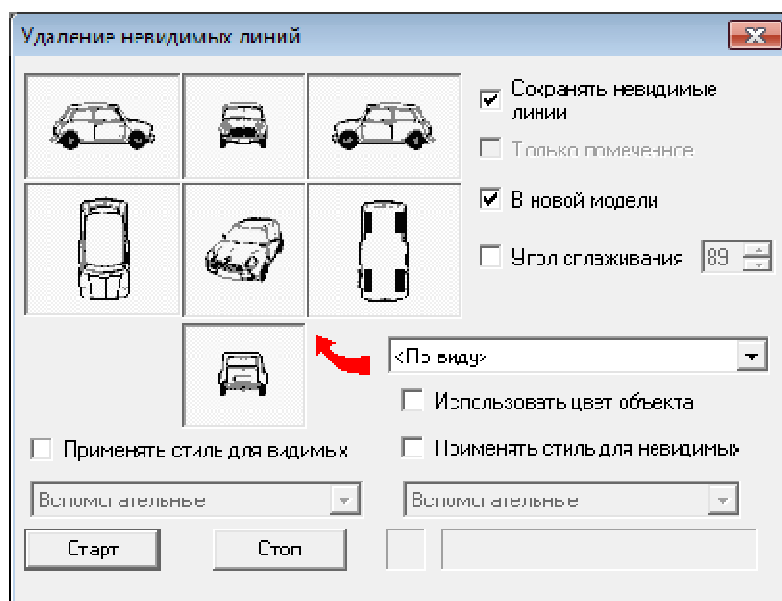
Удаление невидимых линий

Сохранять невидимые линии

Только помеченные

В новой модели

Угол сглаживания 89

<По виду>

Использовать цвет объекта

Применять стиль для видимых

Применять стиль для невидимых

Вспомогательные

Вспомогательные

Старт

Стоп